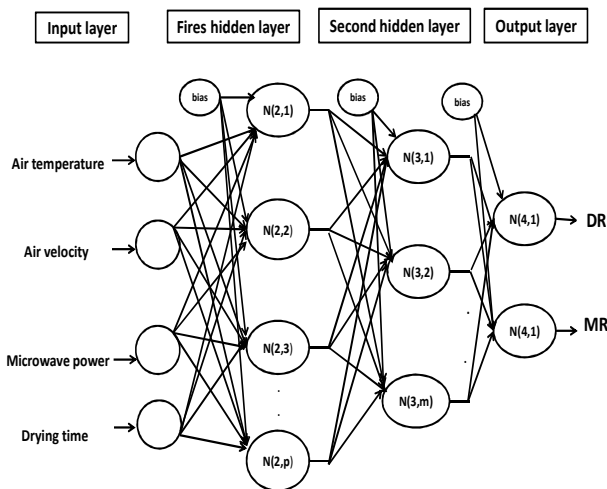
Input layer

Fires hidden layer

Second hidden layer

Output layer

bias

bias

bias

Air temperature

Air velocity

Microwave power

Drying time

N(2,1)

N(2,2)

N(2,3)

.

.

N(2,p)

N(3,1)

N(3,2)

.

.

N(3,m)

N(4,1)

N(4,1)

DR

MR